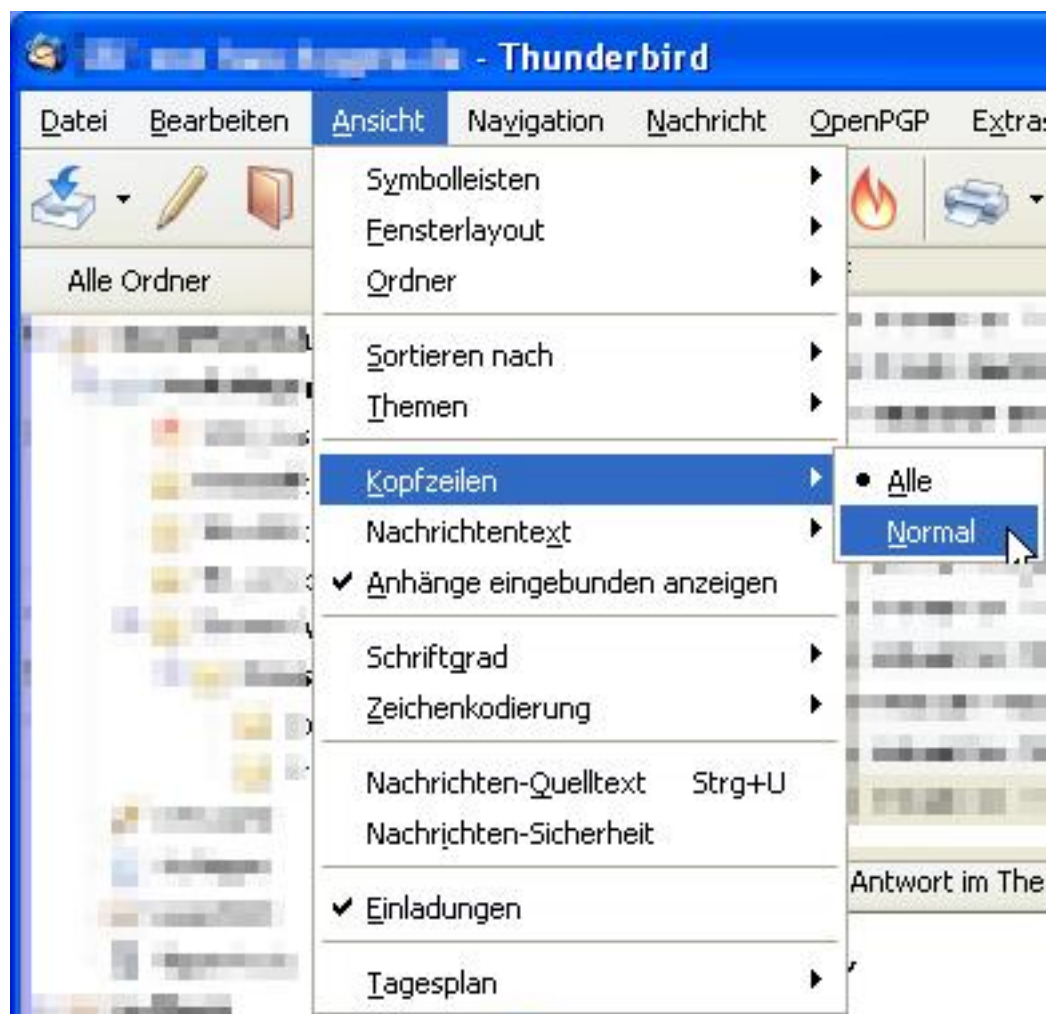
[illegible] - Thunderbird

Datei Bearbeiten Ansicht Navigation Nachricht OpenPGP Extras

Alle Ordner

Symbolleisten
Fensterlayout
Ordner
Sortieren nach
Themen
Kopfzeilen
Nachrichtentext
✔ Anhänge eingebunden anzeigen
Schriftgrad
Zeichenkodierung
Nachrichten-Quelltext Strg+U
Nachrichten-Sicherheit
✔ Einladungen
Tagesplan

• Alle
Normal

Antwort im The